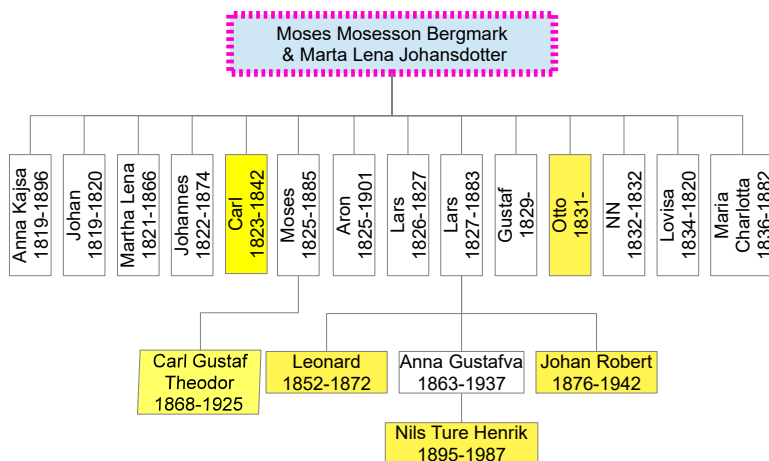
Moses Mosesson Bergmark
& Marta Lena Johansdotter

Anna Kajsa
1819-1896

Johan
1819-1820

Martha Lena
1821-1866

Johannes
1822-1874

Carl
1823-1842

Moses
1825-1885

Aron
1825-1901

Lars
1826-1827

Lars
1827-1883

Gustaf
1829-

Otto
1831-

NN
1832-1832

Lovisa
1834-1820

Maria
Charlotta
1836-188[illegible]

Carl Gustaf
Theodor
1868-1925

Leonard
1852-1872

Anna Gustafva
1863-1937

Johan Robert
1876-1942

Nils Ture Henrik
1895-1987